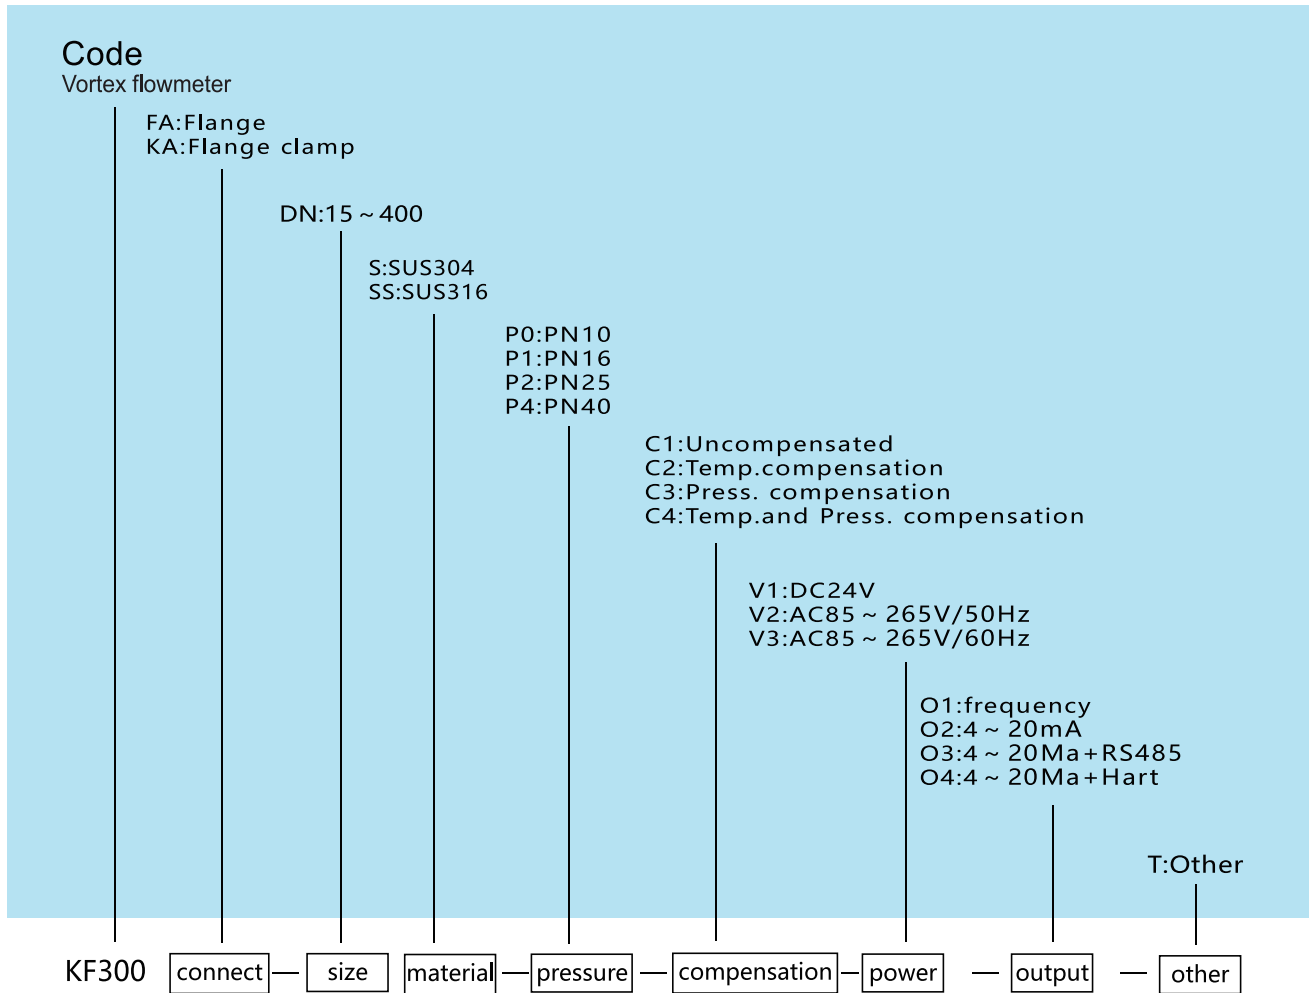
Code
Vortex flowmeter

FA:Flange
KA:Flange clamp

DN:15 ~ 400

S:SUS304
SS:SUS316

P0:PN10
P1:PN16
P2:PN25
P4:PN40

C1:Uncompensated
C2:Temp.compensation
C3:Press. compensation
C4:Temp.and Press. compensation

V1:DC24V
V2:AC85 ~ 265V/50Hz
V3:AC85 ~ 265V/60Hz

O1:frequency
O2:4 ~ 20mA
O3:4 ~ 20Ma+RS485
O4:4 ~ 20Ma+Hart

T:Other

KF300 connect — size material — pressure — compensation — power — output — other